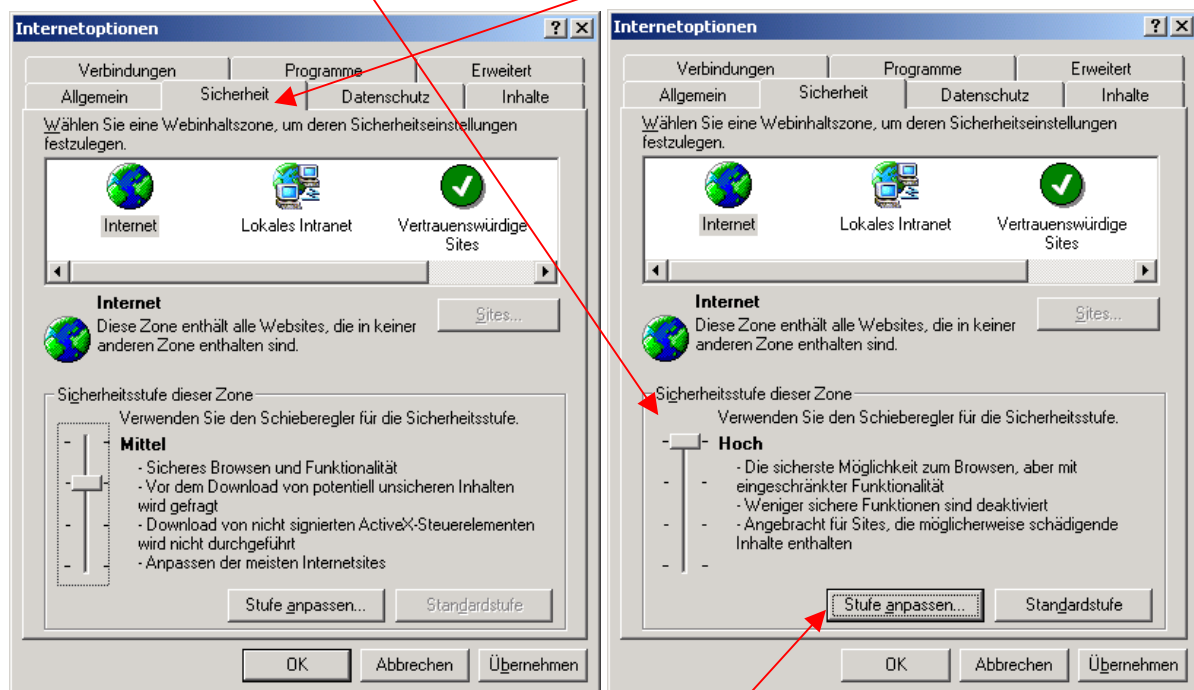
Internetoptionen ? X

Verbindungen | Programme | Erweitert
Allgemein | Sicherheit | Datenschutz | Inhalte

Wählen Sie eine Webinhaltszone, um deren Sicherheitseinstellungen festzulegen.

Internet
Lokales Intranet
Vertrauenswürdige Sites

Internet
Diese Zone enthält alle Websites, die in keiner anderen Zone enthalten sind.

Sites...

Sicherheitsstufe dieser Zone
Verwenden Sie den Schieberegler für die Sicherheitsstufe.

Mittel
- Sicheres Browsen und Funktionalität
- Vor dem Download von potentiell unsicheren Inhalten wird gefragt
- Download von nicht signierten ActiveX-Steuerelementen wird nicht durchgeführt
- Anpassen der meisten Internetsites

Stufe anpassen... | Standardstufe

OK | Abbrechen | Übernehmen

Internetoptionen ? X

Verbindungen | Programme | Erweitert
Allgemein | Sicherheit | Datenschutz | Inhalte

Wählen Sie eine Webinhaltszone, um deren Sicherheitseinstellungen festzulegen.

Internet
Lokales Intranet
Vertrauenswürdige Sites

Internet
Diese Zone enthält alle Websites, die in keiner anderen Zone enthalten sind.

Sites...

Sicherheitsstufe dieser Zone
Verwenden Sie den Schieberegler für die Sicherheitsstufe.

Hoch
- Die sicherste Möglichkeit zum Browsen, aber mit eingeschränkter Funktionalität
- Weniger sichere Funktionen sind deaktiviert
- Angebracht für Sites, die möglicherweise schädigende Inhalte enthalten

Stufe anpassen... | Standardstufe

OK | Abbrechen | Übernehmen